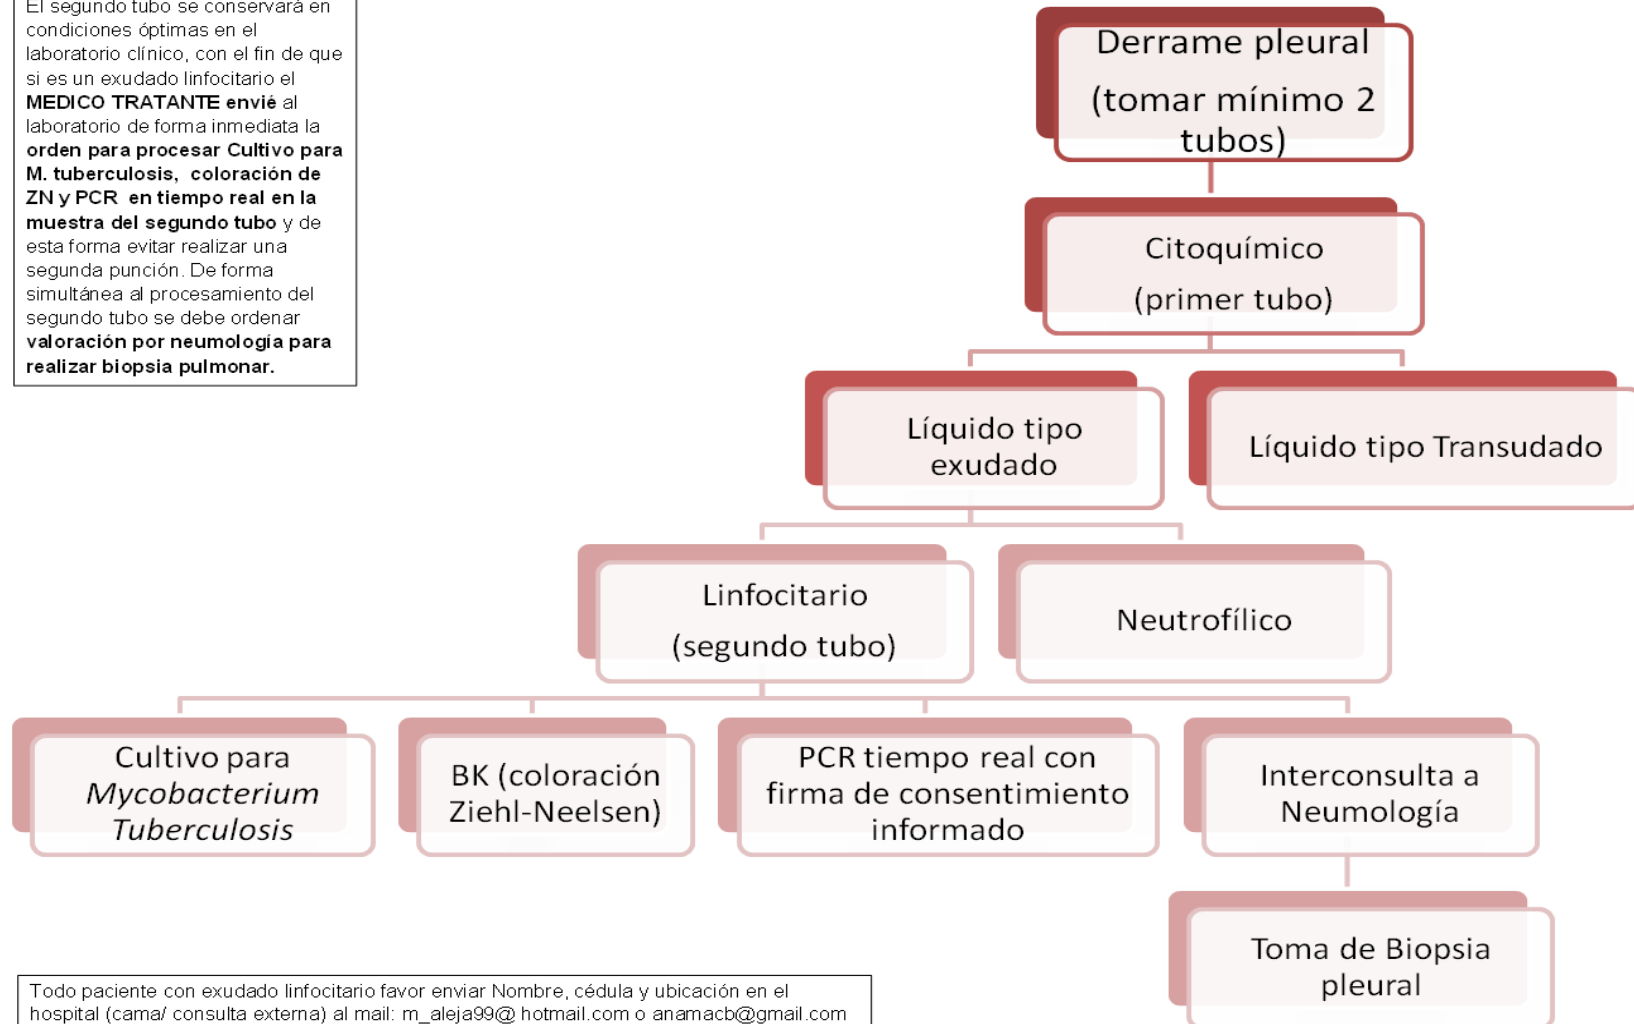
El segundo tubo se conservará en condiciones óptimas en el laboratorio clínico, con el fin de que si es un exudado linfocitario el **MEDICO TRATANTE envié** al laboratorio de forma inmediata la **orden para procesar Cultivo para M. tuberculosis, coloración de ZN y PCR en tiempo real en la muestra del segundo tubo** y de esta forma evitar realizar una segunda punción. De forma simultánea al procesamiento del segundo tubo se debe ordenar **valoración por neumología para realizar biopsia pulmonar.**

Derrame pleural
(tomar mínimo 2 tubos)

Citoquímico
(primer tubo)

Líquido tipo exudado

Líquido tipo Transudado

Linfocitario
(segundo tubo)

Neutrofílico

Cultivo para *Mycobacterium Tuberculosis*

BK (coloración Ziehl-Neelsen)

PCR tiempo real con firma de consentimiento informado

Interconsulta a Neumología

Toma de Biopsia pleural

Todo paciente con exudado linfocitario favor enviar Nombre, cédula y ubicación en el hospital (cama/ consulta externa) al mail: m_aleja99@ hotmail.com o anamacb@gmail.com